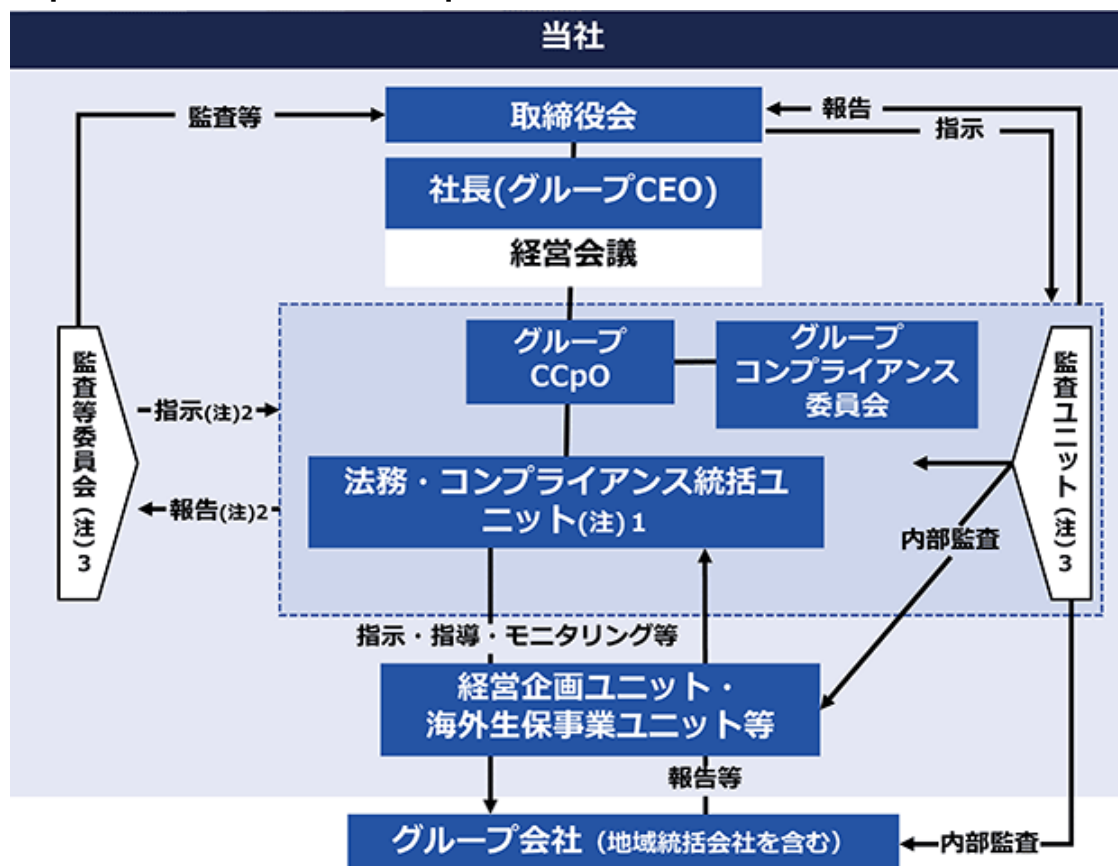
当社

監査等

取締役会

報告

指示

社長(グループCEO)

経営会議

監査等委員会(注)3

指示(注)2

報告(注)2

グループCCpO

グループコンプライアンス委員会

法務・コンプライアンス統括ユニット(注)1

監査ユニット(注)3

内部監査

指示・指導・モニタリング等

経営企画ユニット・海外生保事業ユニット等

報告等

グループ会社(地域統括会社を含む)

内部監査